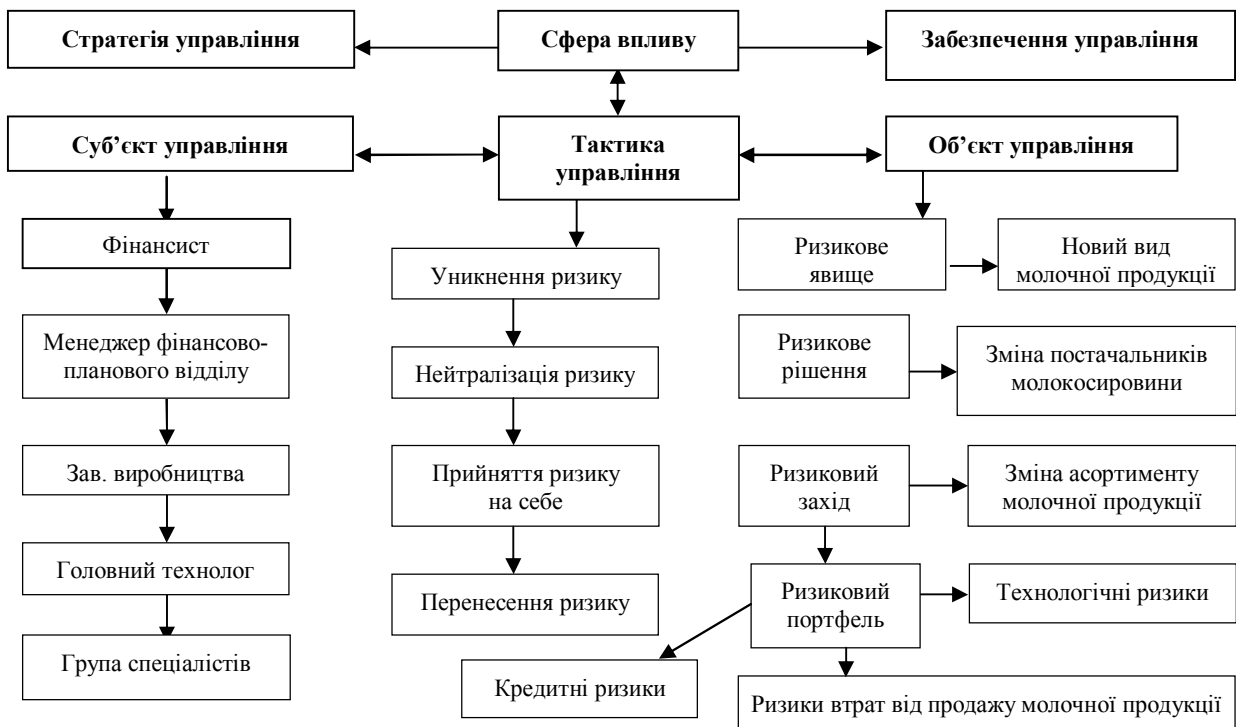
Стратегія управління

Сфера впливу

Забезпечення управління

Суб'єкт управління

Тактика управління

Об'єкт управління

Фінансист

Менеджер фінансово-планового відділу

Зав. виробництва

Головний технолог

Група спеціалістів

Уникнення ризику

Нейтралізація ризику

Прийняття ризику на себе

Перенесення ризику

Ризикове явище

Новий вид молочної продукції

Ризикове рішення

Зміна постачальників молокосировини

Ризиковий захід

Зміна асортименту молочної продукції

Ризиковий портфель

Технологічні ризики

Кредитні ризики

Ризики втрат від продажу молочної продукції